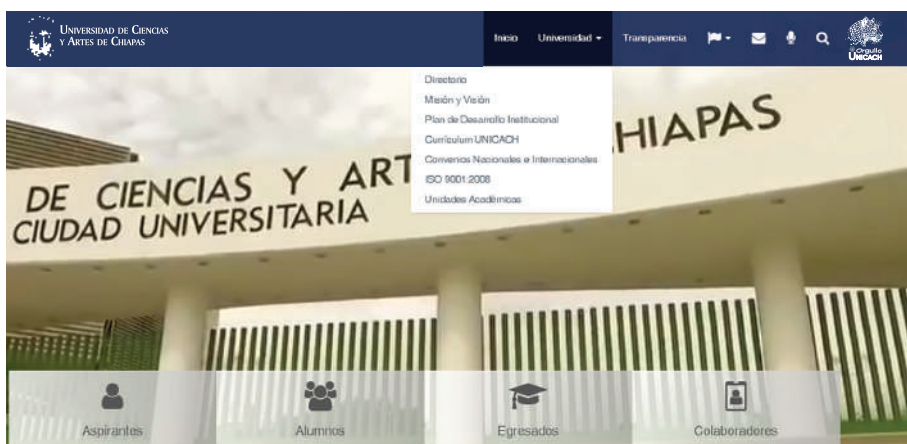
Universidad de Ciencias y Artes de Chiapas

Inicio Universidad Transparencia

Orgullo UNICACH

Directorio
Misión y Visión
Plan de Desarrollo Institucional
Curriculum UNICACH
Convenios Nacionales e Internacionales
ISO 9001:2008
Unidades Académicas

DE CIENCIAS Y ART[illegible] HIAPAS
CIUDAD UNIVERSITARIA

Aspirantes
Alumnos
Egresados
Colaboradores